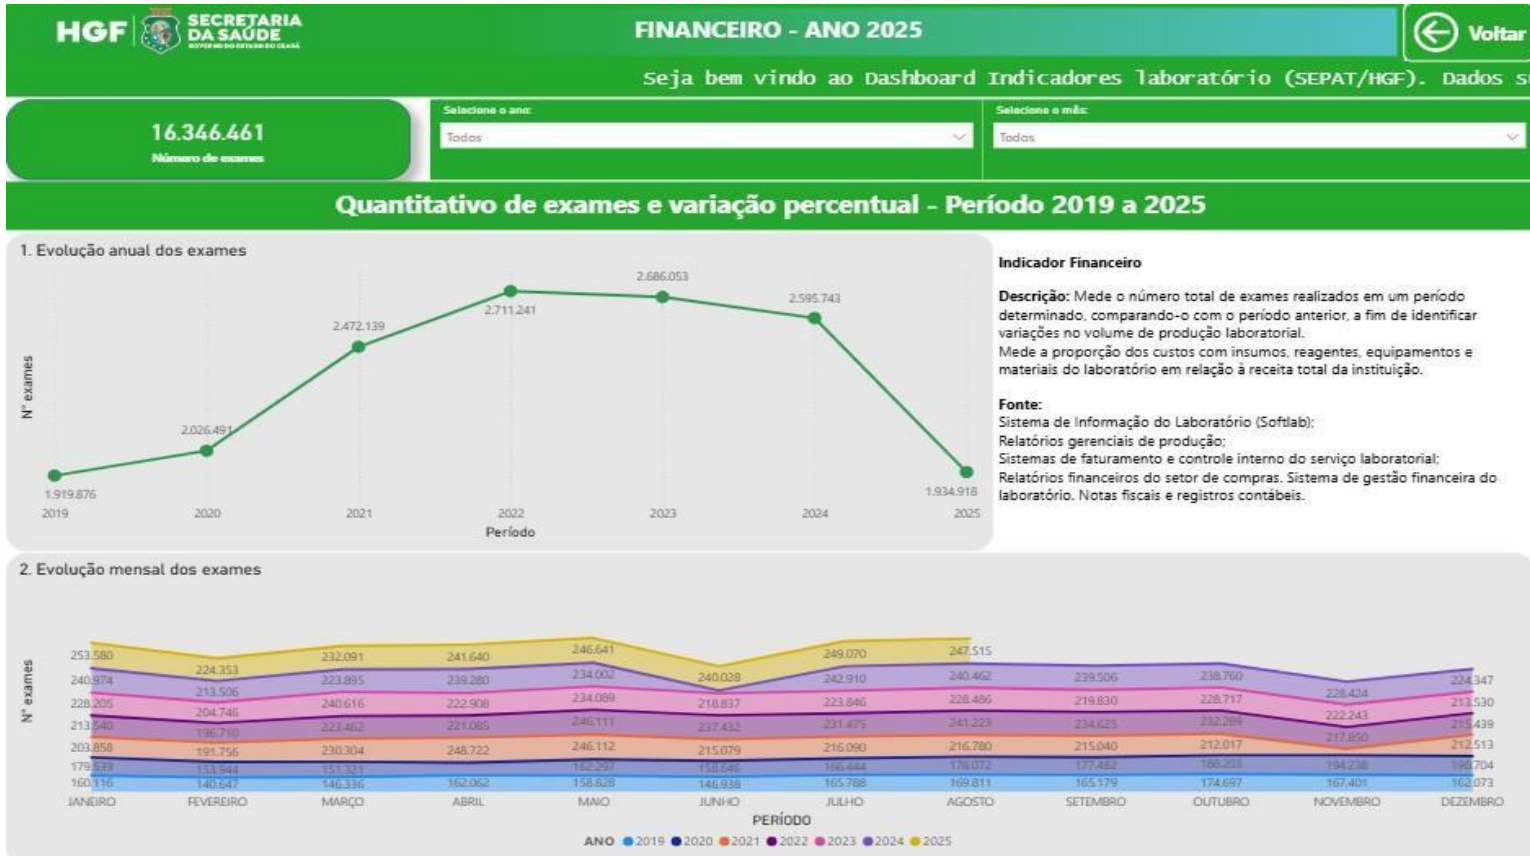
HGF SECRETARIA DA SAÚDE

FINANCEIRO - ANO 2025

Voltar

Seja bem vindo ao Dashboard Indicadores laboratório (SEPAT/HGF). Dados s

16.346.461
Número de exames

Selecione o ano:
Todos

Selecione o mês:
Todos

Quantitativo de exames e variação percentual - Período 2019 a 2025

1. Evolução anual dos exames

N° exames

1.919.876
2.026.491
2.472.139
2.711.241
2.686.053
2.595.743
1.934.918

2019 2020 2021 2022 2023 2024 2025
Período

Indicador Financeiro

Descrição: Mede o número total de exames realizados em um período determinado, comparando-o com o período anterior, a fim de identificar variações no volume de produção laboratorial.
Mede a proporção dos custos com insumos, reagentes, equipamentos e materiais do laboratório em relação à receita total da instituição.

Fonte:
Sistema de Informação do Laboratório (Softlab);
Relatórios gerenciais de produção;
Sistemas de faturamento e controle interno do serviço laboratorial;
Relatórios financeiros do setor de compras. Sistema de gestão financeira do laboratório. Notas fiscais e registros contábeis.

2. Evolução mensal dos exames

N° exames

253.580 224.353 232.091 241.640 246.641 240.028 249.070 247.515
240.974 213.506 223.895 239.280 234.002 242.910 240.462 239.506 238.760 228.424 224.347
228.205 204.746 240.616 222.908 234.089 218.837 223.846 228.486 219.830 228.717 222.243 213.530
213.540 196.710 223.462 221.085 246.111 237.432 231.475 241.223 234.625 232.289 217.850 215.439
203.858 191.756 230.304 248.722 246.112 215.079 216.090 216.780 215.040 212.017 212.513
179.539 153.944 151.321 162.297 158.646 166.444 178.072 177.482 188.203 194.238 190.704
160.116 140.647 146.336 162.062 158.828 146.938 165.788 169.811 165.179 174.697 167.401 162.073

JANEIRO FEVEREIRO MARÇO ABRIL MAIO JUNHO JULHO AGOSTO SETEMBRO OUTUBRO NOVEMBRO DEZEMBRO
PERÍODO

ANO 2019 2020 2021 2022 2023 2024 2025